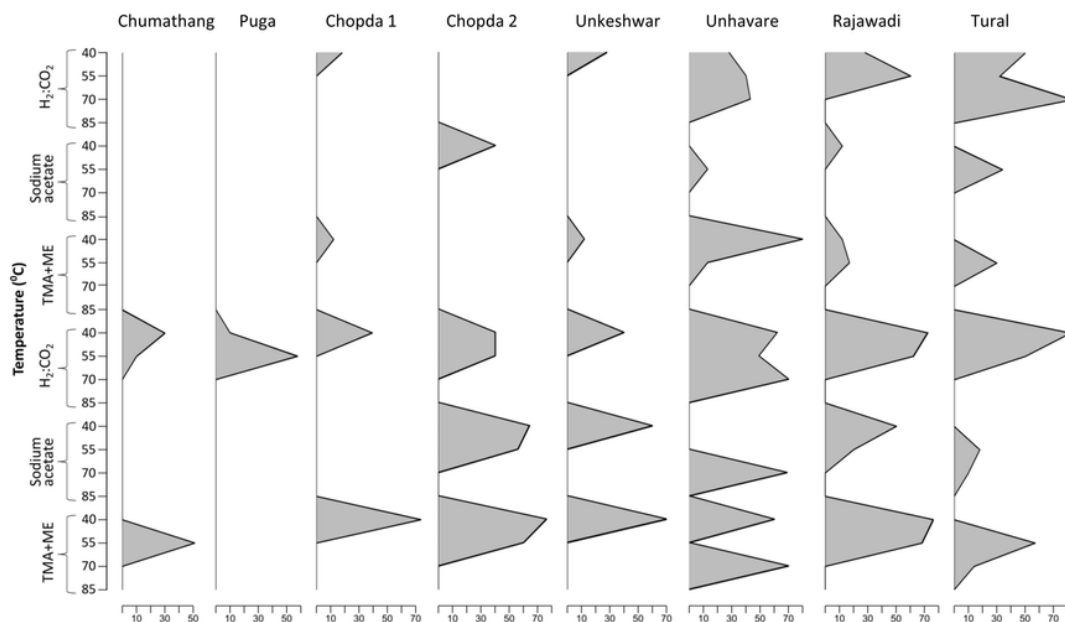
Chumathang Puga Chopda 1 Chopda 2 Unkeshwar Unhavare Rajawadi Tural

Temperature ($^0$C)

$H_2$:$CO_2$
40
55
70
85

Sodium acetate
40
55
70
85

TMA+ME
40
55
70
85

$H_2$:$CO_2$
40
55
70
85

Sodium acetate
40
55
70
85

TMA+ME
40
55
70
85

10 30 50
10 30 50
10 30 50 70
10 30 50 70
10 30 50 70
10 30 50 70
10 30 50 70
10 30 50 70